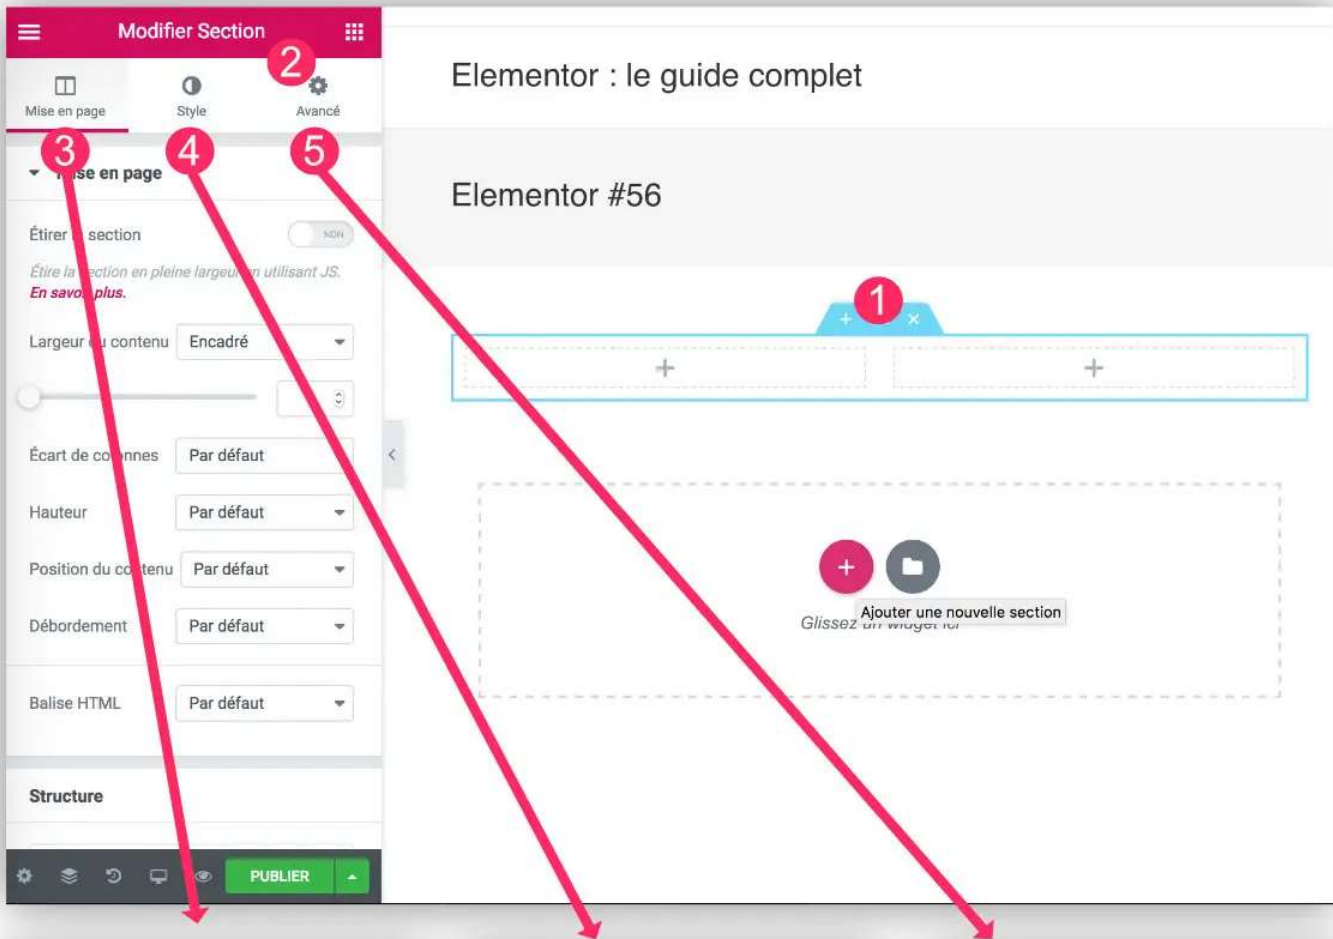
Modifier Section

2

Mise en page

Style

Avancé

3

4

5

Mise en page

Étirer la section

NON

Étire la section en pleine largeur en utilisant JS.

En savoir plus.

Largeur du contenu

Encadré

Écart de colonnes

Par défaut

Hauteur

Par défaut

Position du contenu

Par défaut

Débordement

Par défaut

Balise HTML

Par défaut

Structure

PUBLIER

Elementor : le guide complet

Elementor #56

1

Ajouter une nouvelle section

Glissez un widget ici